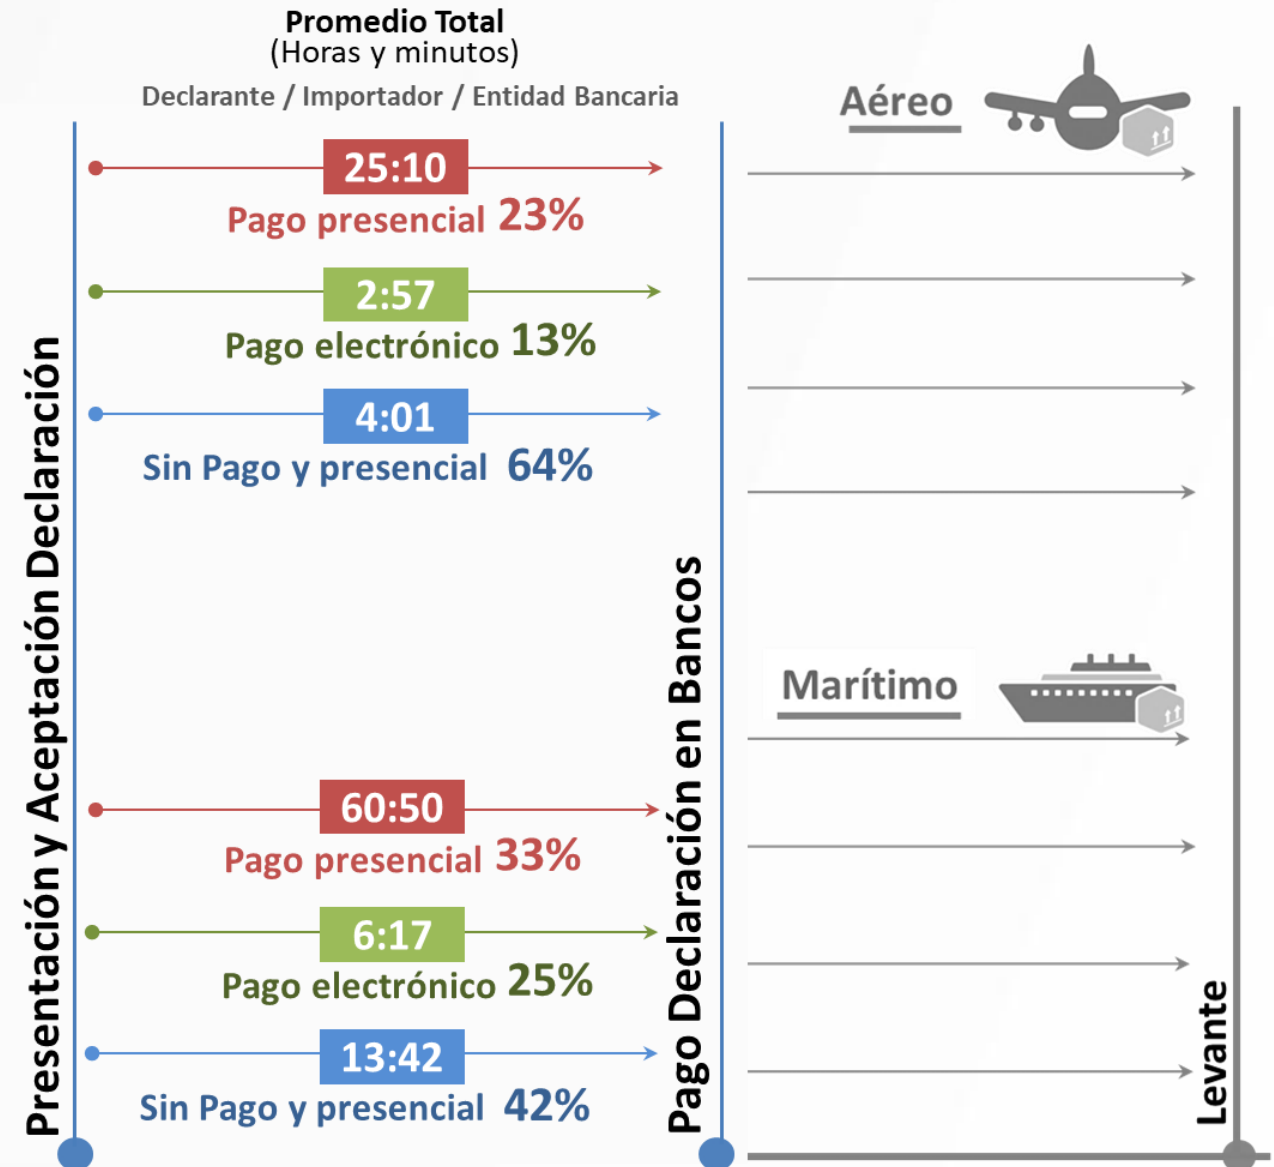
Promedio Total
(Horas y minutos)
Declarante / Importador / Entidad Bancaria

Aéreo

25:10
Pago presencial 23%

2:57
Pago electrónico 13%

4:01
Sin Pago y presencial 64%

Marítimo

60:50
Pago presencial 33%

6:17
Pago electrónico 25%

13:42
Sin Pago y presencial 42%

Presentación y Aceptación Declaración

Pago Declaración en Bancos

Levante